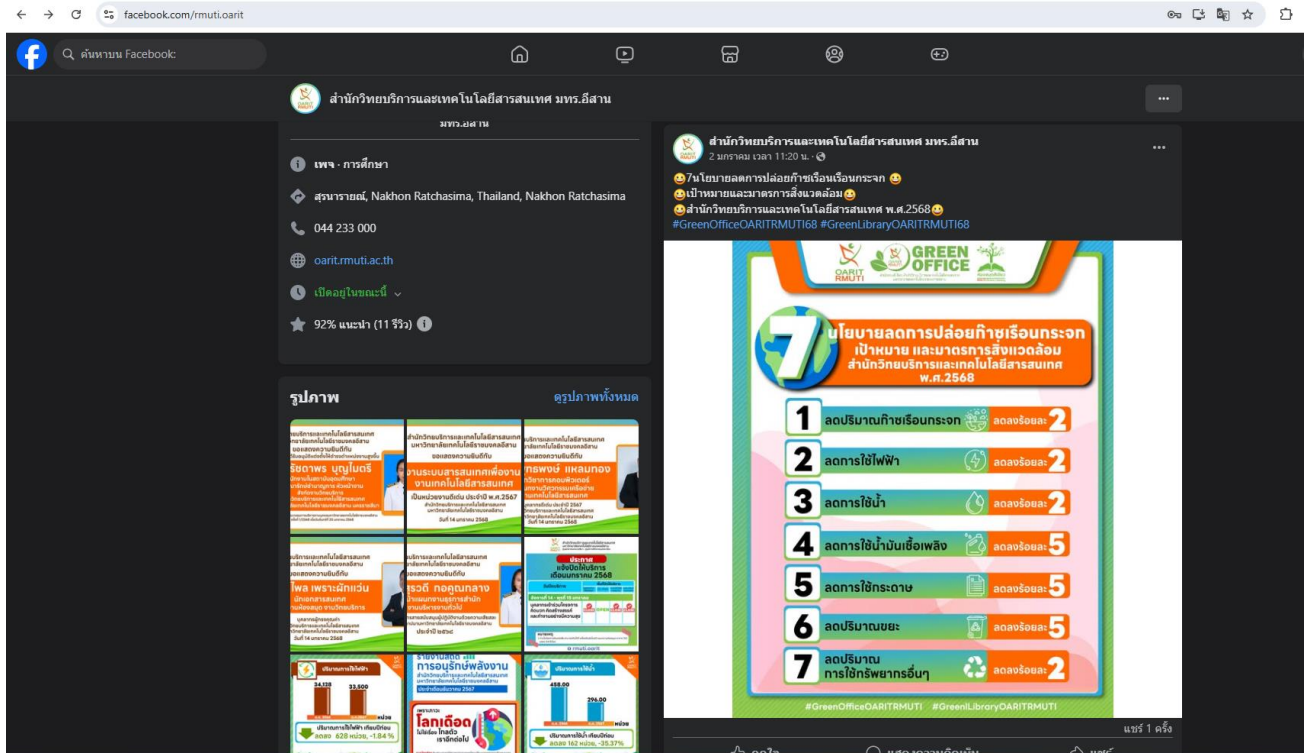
facebook.com/rmuti.oarit

ค้นหาบน Facebook

สำนักวิทยบริการและเทคโนโลยีสารสนเทศ มทร.อีสาน

มทร.อีสาน

เพจ · การศึกษา

สุรนารายณ์, Nakhon Ratchasima, Thailand, Nakhon Ratchasima

044 233 000

oarit.rmuti.ac.th

เปิดอยู่ในขณะนี้

92% แนะนำ (11 รีวิว)

รูปภาพ

ดูรูปภาพทั้งหมด

สำนักวิทยบริการและเทคโนโลยีสารสนเทศ มทร.อีสาน
2 มกราคม เวลา 11:20 น.

7นโยบายลดการปล่อยก๊าซเรือนกระจก
เป้าหมายและมาตรการสิ่งแวดล้อม
สำนักวิทยบริการและเทคโนโลยีสารสนเทศ พ.ศ.2568
#GreenOfficeOARITRMUTI68 #GreenLibraryOARITRMUTI68

OARIT RMUTI
GREEN OFFICE

7 นโยบายลดการปล่อยก๊าซเรือนกระจก
เป้าหมาย และมาตรการสิ่งแวดล้อม
สำนักวิทยบริการและเทคโนโลยีสารสนเทศ
พ.ศ.2568

| | | |
|---|---|---|
| 1 | ลดปริมาณก๊าซเรือนกระจก | ลดลงร้อยละ 2 |
| 2 | ลดการใช้ไฟฟ้า | ลดลงร้อยละ 2 |
| 3 | ลดการใช้น้ำ | ลดลงร้อยละ 2 |
| 4 | ลดการใช้น้ำมันเชื้อเพลิง | ลดลงร้อยละ 5 |
| 5 | ลดการใช้กระดาษ | ลดลงร้อยละ 5 |
| 6 | ลดปริมาณขยะ | ลดลงร้อยละ 5 |
| 7 | ลดปริมาณการใช้ทรัพยากรอื่นๆ | ลดลงร้อยละ 2 |

#GreenOfficeOARITRMUTI #GreenLibraryOARITRMUTI

แชร์ 1 ครั้ง